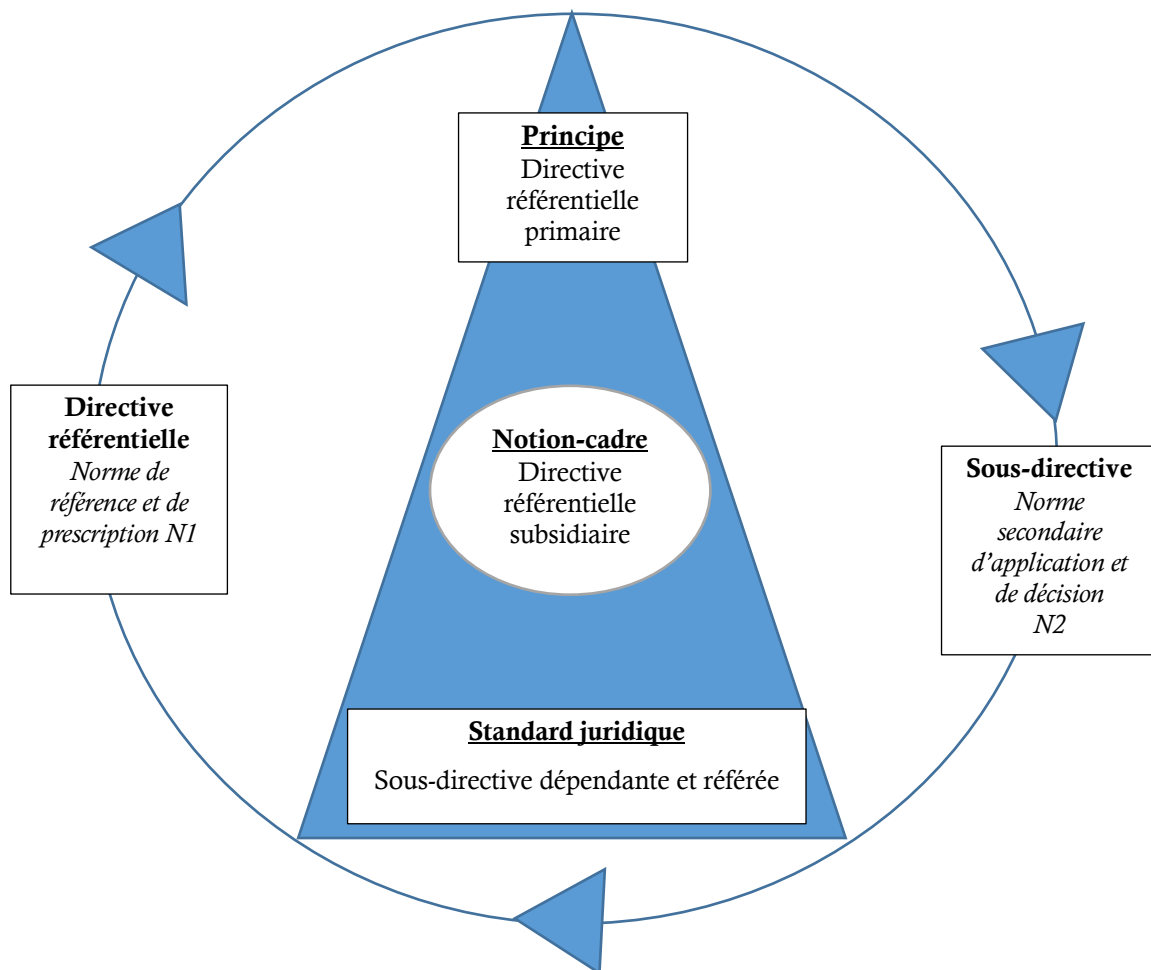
Principe
Directive référentielle primaire

Directive référentielle
Norme de référence et de prescription N1

Notion-cadre
Directive référentielle subsidiaire

Sous-directive
Norme secondaire d'application et de décision N2

Standard juridique
Sous-directive dépendante et référée